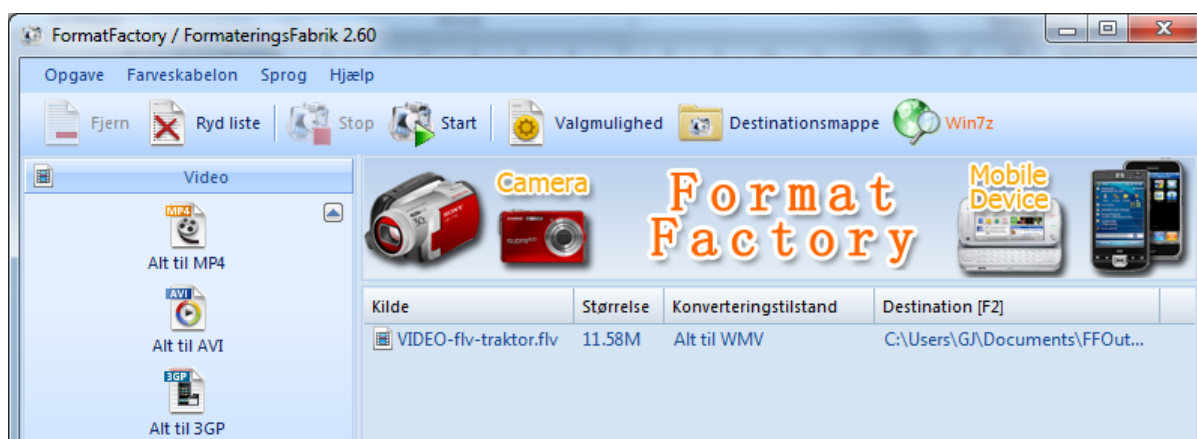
FormatFactory / FormateringsFabrik 2.60

Opgave Farveskabelon Sprog Hjælp

Fjern Ryd liste Stop Start Valgmulighed Destinationsmappe Win7z

Video

MP4
Alt til MP4

AVI
Alt til AVI

3GP
Alt til 3GP

Camera

Format Factory

Mobile Device

| Kilde | Størrelse | Konverteringstilstand | Destination [F2] |
|---|---|---|---|
| VIDEO-flv-traktor.flv | 11.58M | Alt til WMV | C:\Users\GJ\Documents\FFOut... |